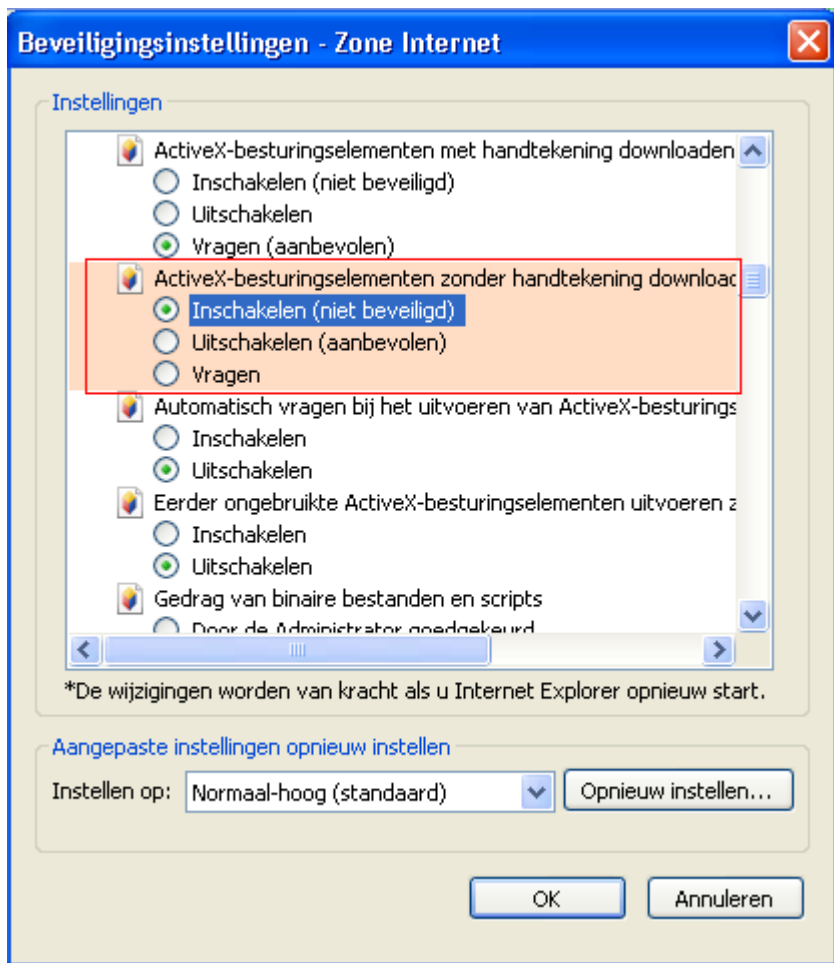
Beveiligingsinstellingen - Zone Internet

Instellingen

ActiveX-besturingselementen met handtekening downloaden
Inschakelen (niet beveiligd)
Uitschakelen
Vragen (aanbevolen)
ActiveX-besturingselementen zonder handtekening downloac
Inschakelen (niet beveiligd)
Uitschakelen (aanbevolen)
Vragen
Automatisch vragen bij het uitvoeren van ActiveX-besturings
Inschakelen
Uitschakelen
Eerder ongebruikte ActiveX-besturingselementen uitvoeren z
Inschakelen
Uitschakelen
Gedrag van binaire bestanden en scripts
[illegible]

*De wijzigingen worden van kracht als u Internet Explorer opnieuw start.

Aangepaste instellingen opnieuw instellen

Instellen op: Normaal-hoog (standaard)

Opnieuw instellen...

OK

Annuleren